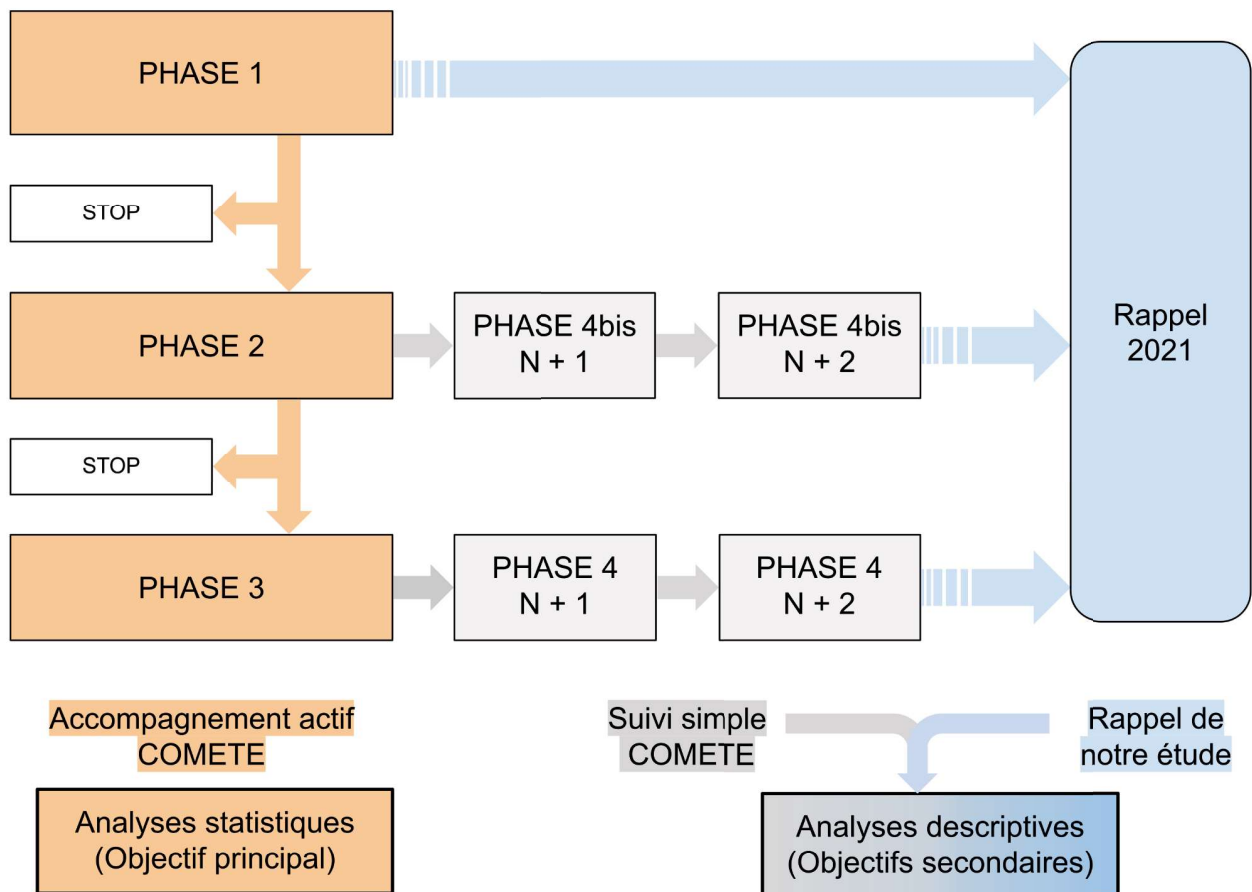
PHASE 1

STOP

PHASE 2

PHASE 4bis
N + 1

PHASE 4bis
N + 2

Rappel
2021

STOP

PHASE 3

PHASE 4
N + 1

PHASE 4
N + 2

Accompagnement actif
COMETE

Suivi simple
COMETE

Rappel de
notre étude

Analyses statistiques
(Objectif principal)

Analyses descriptives
(Objectifs secondaires)